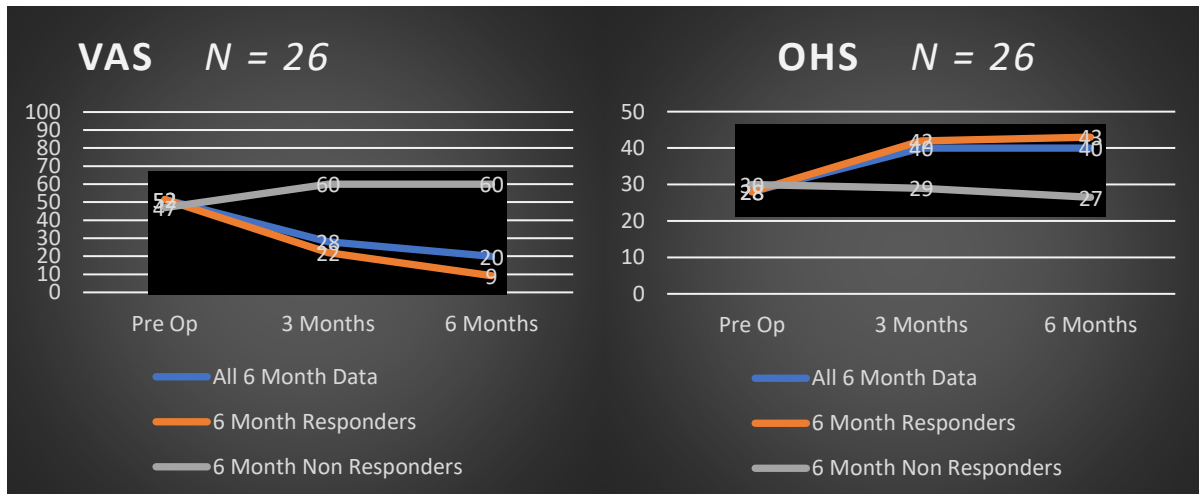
VAS *N = 26*

100
90
80
70
60
50
40
30
20
10
0

52
47
60
60
28
22
20
9

Pre Op
3 Months
6 Months

All 6 Month Data
6 Month Responders
6 Month Non Responders

OHS *N = 26*

50
40
30
20
10
0

30
28
42
40
43
40
29
27

Pre Op
3 Months
6 Months

All 6 Month Data
6 Month Responders
6 Month Non Responders